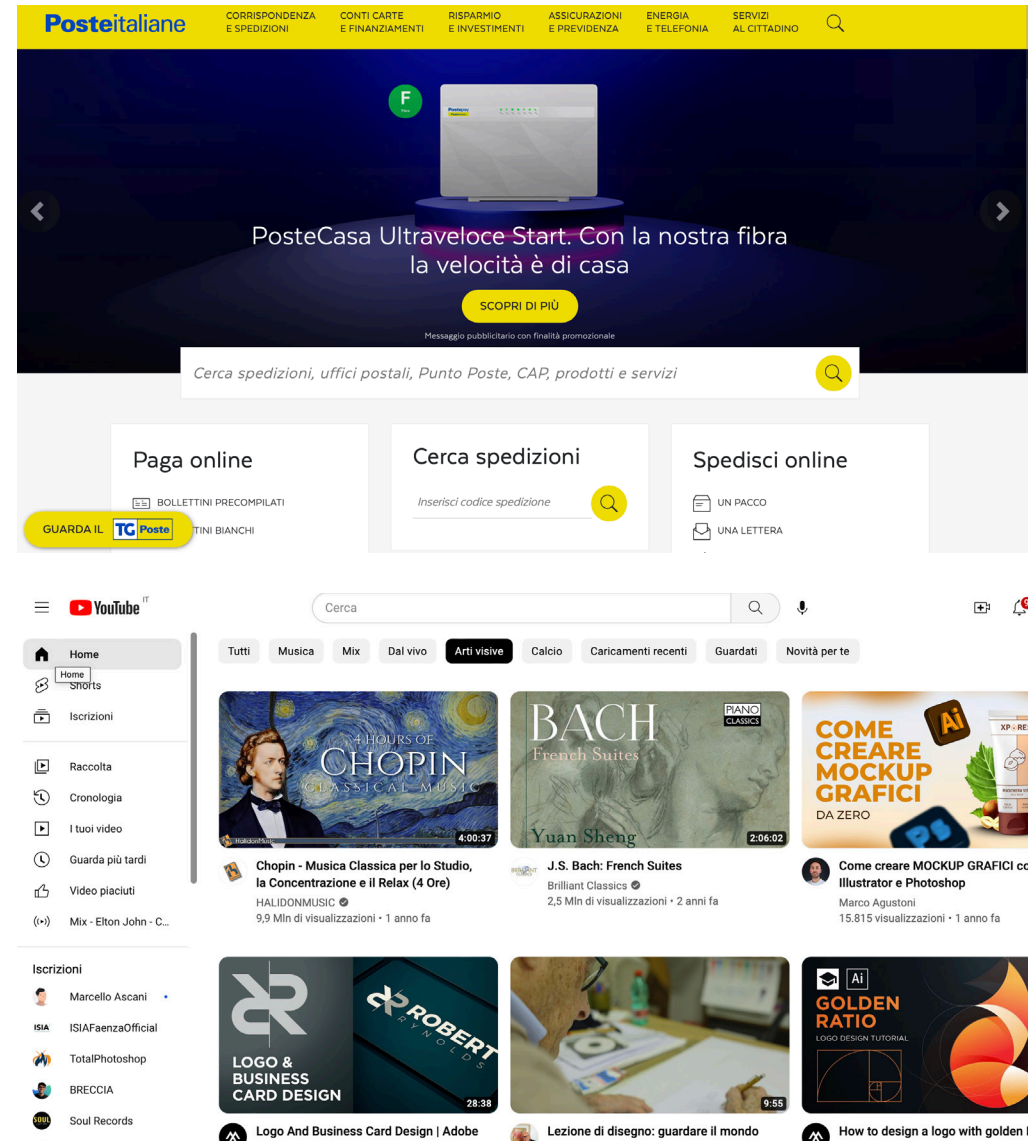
Posteitaliane CORRISPONDENZA E SPEDIZIONI CONTI CARTE E FINANZIAMENTI RISPARMIO E INVESTIMENTI ASSICURAZIONI E PREVIDENZA ENERGIA E TELEFONIA SERVIZI AL CITTADINO

F

PosteCasa Ultraveloce Start. Con la nostra fibra la velocità è di casa

SCOPRI DI PIÙ

Messaggio pubblicitario con finalità promozionale

Cerca spedizioni, uffici postali, Punto Poste, CAP, prodotti e servizi

Paga online

BOLLETTINI PRECOMPILATI

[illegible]TINI BIANCHI

GUARDA IL TG Poste

Cerca spedizioni

Inserisci codice spedizione

Spedisci online

UN PACCO

UNA LETTERA

YouTube IT

Cerca

Home
Home
Shorts
Iscrizioni
Raccolta
Cronologia
I tuoi video
Guarda più tardi
Video piaciuti
Mix - Elton John - C...

Iscrizioni
Marcello Ascani
ISIA ISIAFaenzaOfficial
TotalPhotoshop
BRECCIA
Soul Records

Tutti | Musica | Mix | Dal vivo | Arti visive | Calcio | Caricamenti recenti | Guardati | Novità per te

4 HOURS OF CHOPIN CLASSICAL MUSIC
HalidonMusic
4:00:37
Chopin - Musica Classica per lo Studio, la Concentrazione e il Relax (4 Ore)
HALIDONMUSIC
9,9 Mln di visualizzazioni • 1 anno fa

BACH French Suites
PIANO CLASSICS
Yuan Sheng
2:06:02
J.S. Bach: French Suites
Brilliant Classics
2,5 Mln di visualizzazioni • 2 anni fa

COME CREARE MOCKUP GRAFICI DA ZERO
Ai
XP RE
Ps
Come creare MOCKUP GRAFICI co
Illustrator e Photoshop
Marco Agustoni
15.815 visualizzazioni • 1 anno fa

LOGO & BUSINESS CARD DESIGN
ROBERT RYNOLDS
28:38
Logo And Business Card Design | Adobe

9:55
Lezione di disegno: guardare il mondo

Ai
GOLDEN RATIO
LOGO DESIGN TUTORIAL
How to design a logo with golden